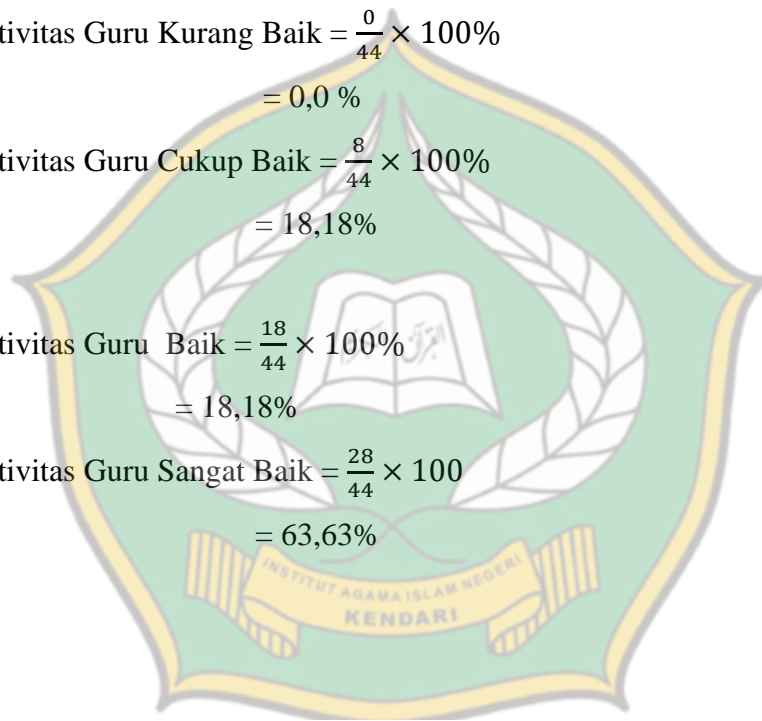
tivitas Guru Kurang Baik = $\frac{0}{44} \times 100\%$

$= 0{,}0\ \%$

tivitas Guru Cukup Baik = $\frac{8}{44} \times 100\%$

$= 18{,}18\%$

tivitas Guru Baik = $\frac{18}{44} \times 100\%$

$= 18{,}18\%$

tivitas Guru Sangat Baik = $\frac{28}{44} \times 100$

$= 63{,}63\%$

INSTITUT AGAMA ISLAM NEGERI KENDARI